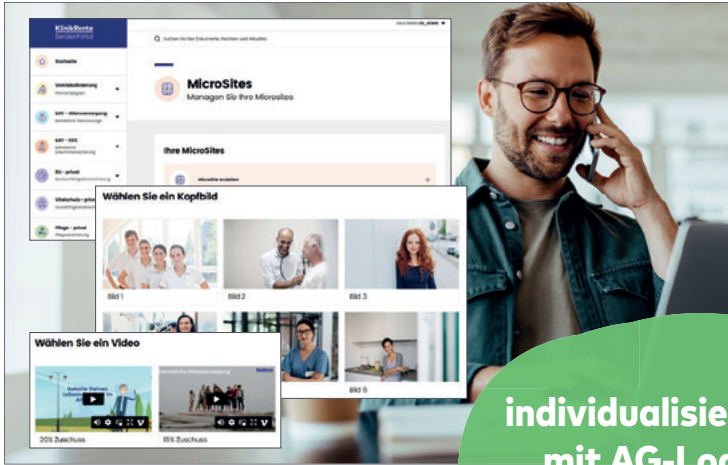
KlinikRente ServicePortal

Suchen Sie hier Dokumente, Rechner und Aktuelles

Startseite

Vertriebsförderung

bAV – Altersversorgung

bAV – BSS

BU – privat

Vitalschutz – privat

Pflege – privat

MicroSites
Managen Sie Ihre Microsites

Ihre MicroSites

Wählen Sie ein Kopfbild

Bild 1

Bild 2

Bild 3

Bild 6

Wählen Sie ein Video

20% Zuschuss

15% Zuschuss

individualisie
mit AG-Lo